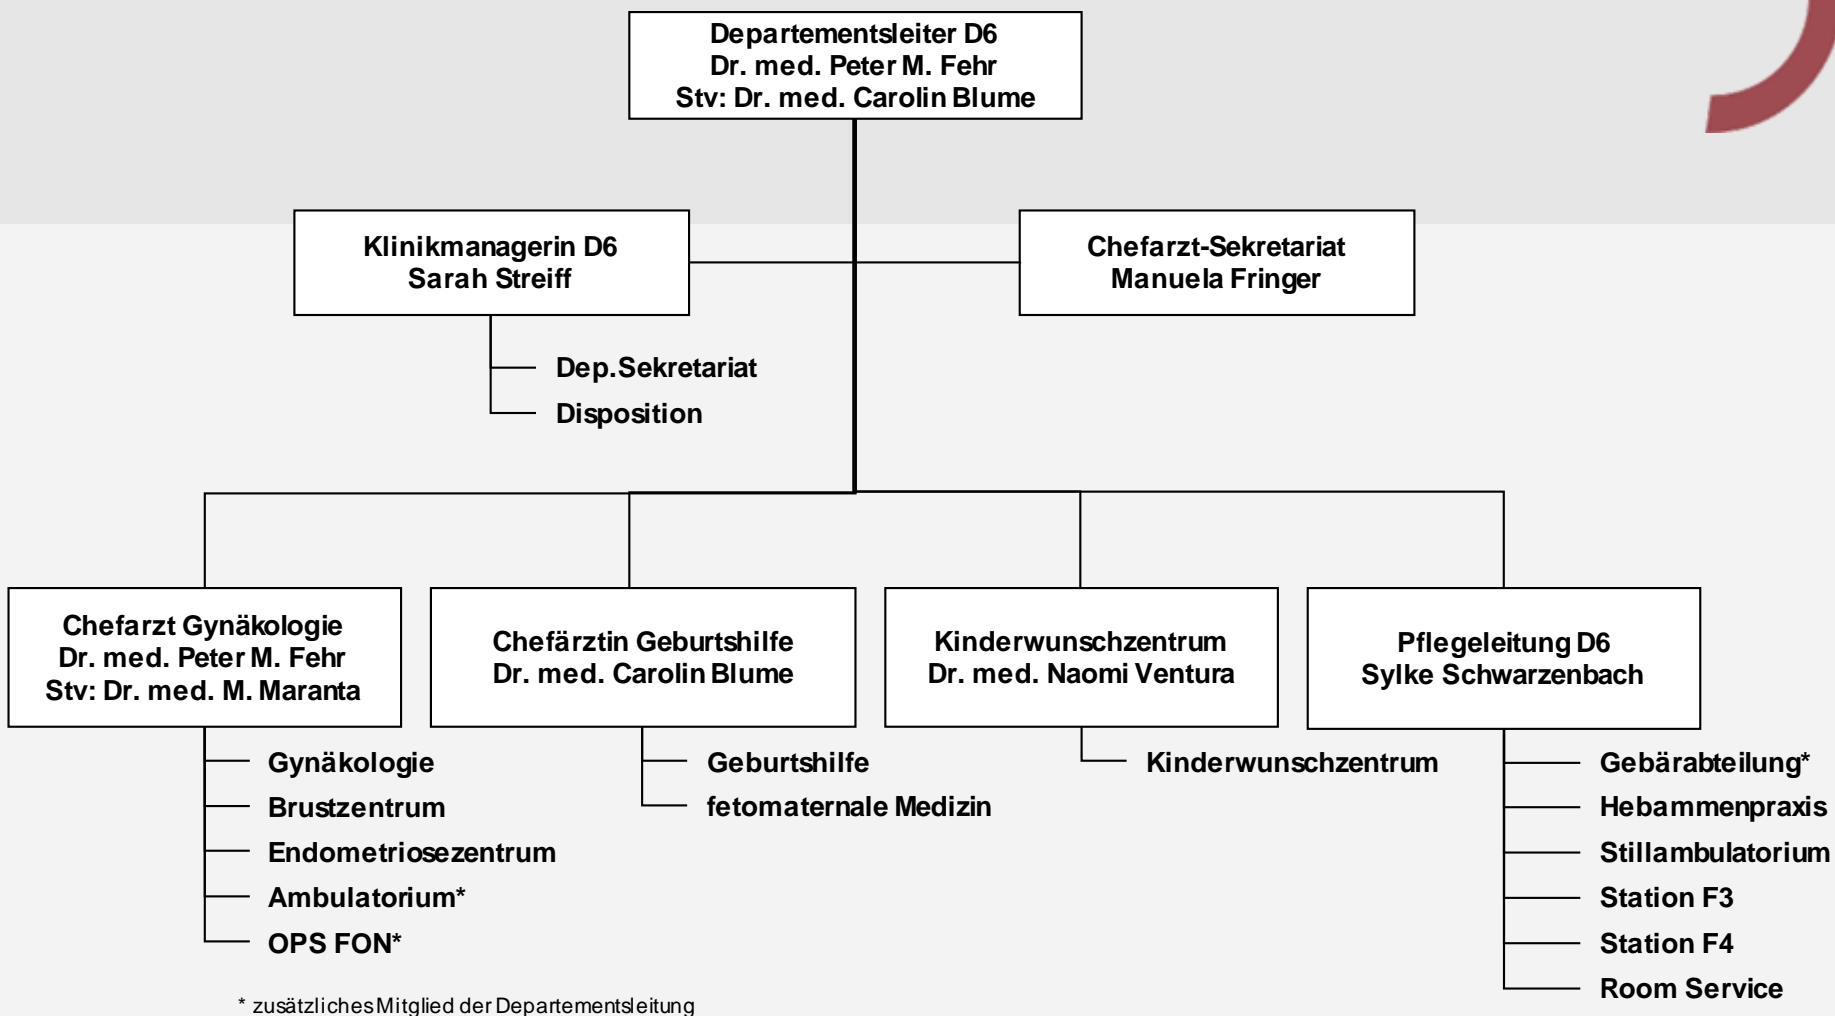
Departementsleiter D6
Dr. med. Peter M. Fehr
Stv: Dr. med. Carolin Blume

Klinikmanagerin D6
Sarah Streiff

Dep.Sekretariat
Disposition

Chefarzt-Sekretariat
Manuela Fringer

Chefarzt Gynäkologie
Dr. med. Peter M. Fehr
Stv: Dr. med. M. Maranta

Gynäkologie
Brustzentrum
Endometriosezentrum
Ambulatorium*
OPS FON*

Chefärztin Geburtshilfe
Dr. med. Carolin Blume

Geburtshilfe
fetomaternale Medizin

Kinderwunschzentrum
Dr. med. Naomi Ventura

Kinderwunschzentrum

Pflegeleitung D6
Sylke Schwarzenbach

Gebärabteilung*
Hebammenpraxis
Stillambulatorium
Station F3
Station F4
Room Service

* zusätzliches Mitglied der Departementsleitung